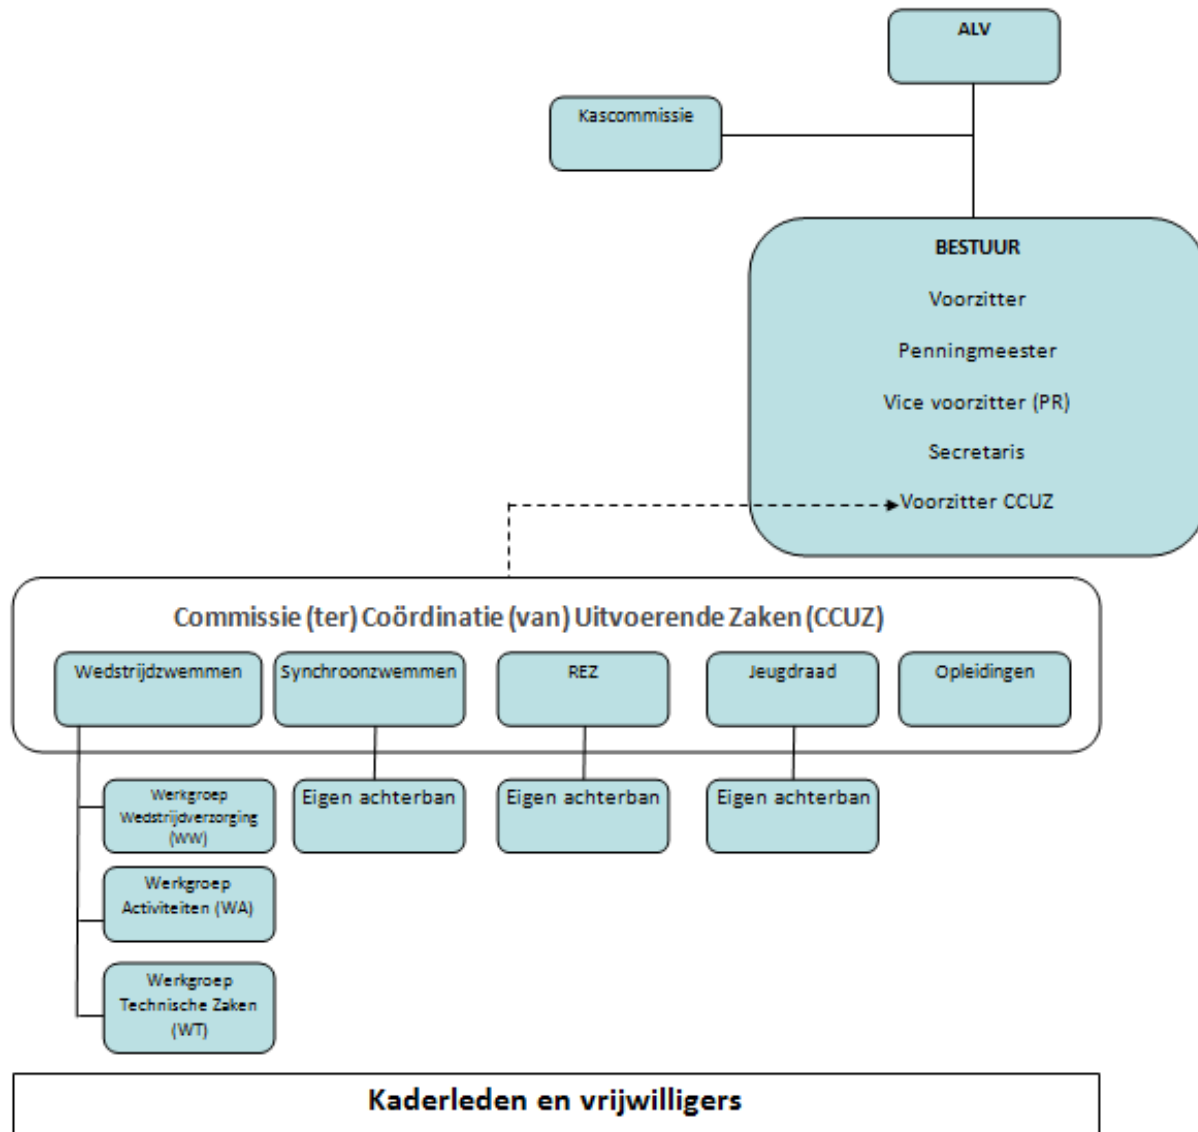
ALV

Kascommissie

BESTUUR

Voorzitter

Penningmeester

Vice voorzitter (PR)

Secretaris

Voorzitter CCUZ

Commissie (ter) Coördinatie (van) Uitvoerende Zaken (CCUZ)

Wedstrijdzwemmen

Synchroonzwemmen

REZ

Jeugdraad

Opleidingen

Werkgroep Wedstrijdverzorging (WW)

Werkgroep Activiteiten (WA)

Werkgroep Technische Zaken (WT)

Eigen achterban

Eigen achterban

Eigen achterban

Kaderleden en vrijwilligers